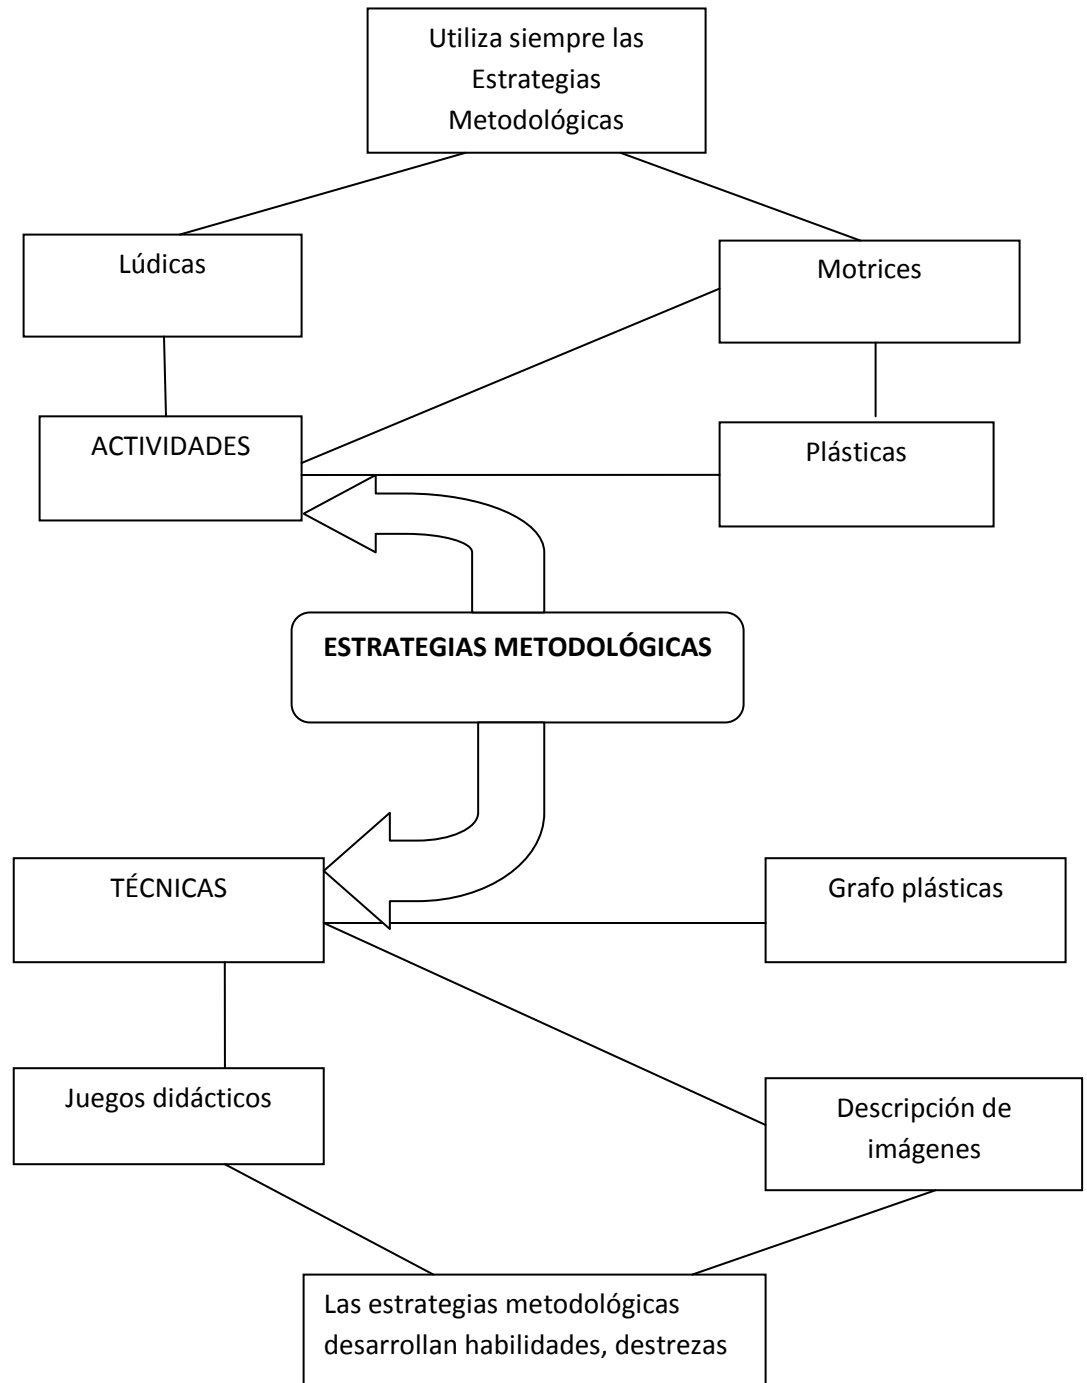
Utiliza siempre las Estrategias Metodológicas

Lúdicas

Motrices

ACTIVIDADES

Plásticas

**ESTRATEGIAS METODOLÓGICAS**

TÉCNICAS

Grafo plásticas

Juegos didácticos

Descripción de imágenes

Las estrategias metodológicas desarrollan habilidades, destrezas